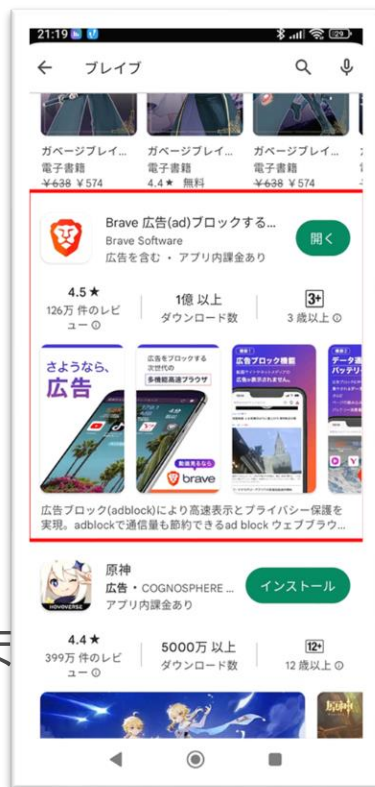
21:19

ブレイブ

ガベージブレイ...
電子書籍
¥638 ¥574

ガベージブレイ...
電子書籍
4.4★ 無料

ガベージブレイ...
電子書籍
¥638 ¥574

Brave 広告(ad)ブロックする...
Brave Software
広告を含む・アプリ内課金あり

開く

4.5★
126万 件のレビュー

1億 以上
ダウンロード数

3+
3 歳以上

さようなら、
広告

広告をブロックする
次世代の
多機能高速ブラウザ

動画見るなら
brave

広告ブロック機能

データ通
バッテリ

広告ブロック(adblock)により高速表示とプライバシー保護を実現。adblockで通信量も節約できるad block ウェブブラウ...

原神
広告・COGNOSPHERE ...
アプリ内課金あり

インストール

4.4★
399万 件のレビュー

5000万 以上
ダウンロード数

12+
12 歳以上